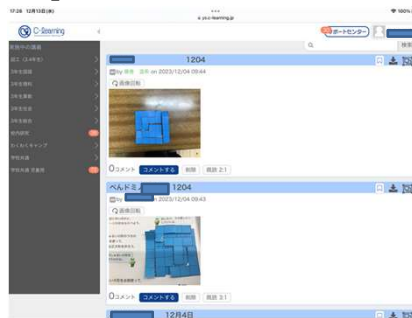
17:28 12月13日(水)
•••
a.ykc-learning.jp
100%

C-learning

ポートセンター

検索

校舎の選択

総工 (3-4年生)

2年生国語

2年生理科

2年生算数

2年生社会

2年生総合

校内研修

わくわくキャンプ

学校共通

学校共通 児童用

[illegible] 1204

by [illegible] on 2023/12/04 09:44

画像回転

0コメント
コメントする
削除
既読 2:1

ぺんドミ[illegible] 1204

by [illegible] on 2023/12/04 09:43

0コメント
コメントする
削除
既読 3:1

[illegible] 12月4日